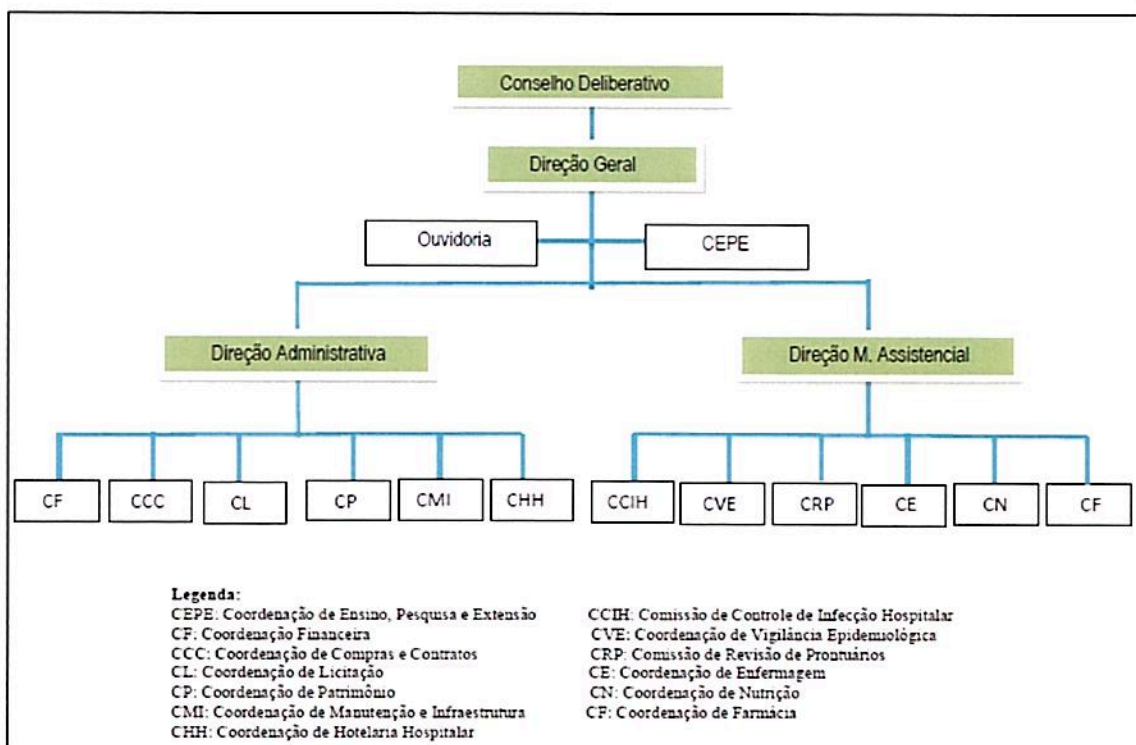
Conselho Deliberativo

Direção Geral

Ouvidoria

CEPE

Direção Administrativa

Direção M. Assistencial

CF

CCC

CL

CP

CMI

CHH

CCIH

CVE

CRP

CE

CN

CF

Legenda:
CEPE: Coordenação de Ensino, Pesquisa e Extensão
CF: Coordenação Financeira
CCC: Coordenação de Compras e Contratos
CL: Coordenação de Licitação
CP: Coordenação de Patrimônio
CMI: Coordenação de Manutenção e Infraestrutura
CHH: Coordenação de Hotelaria Hospitalar

CCIH: Comissão de Controle de Infecção Hospitalar
CVE: Coordenação de Vigilância Epidemiológica
CRP: Comissão de Revisão de Prontuários
CE: Coordenação de Enfermagem
CN: Coordenação de Nutrição
CF: Coordenação de Farmácia